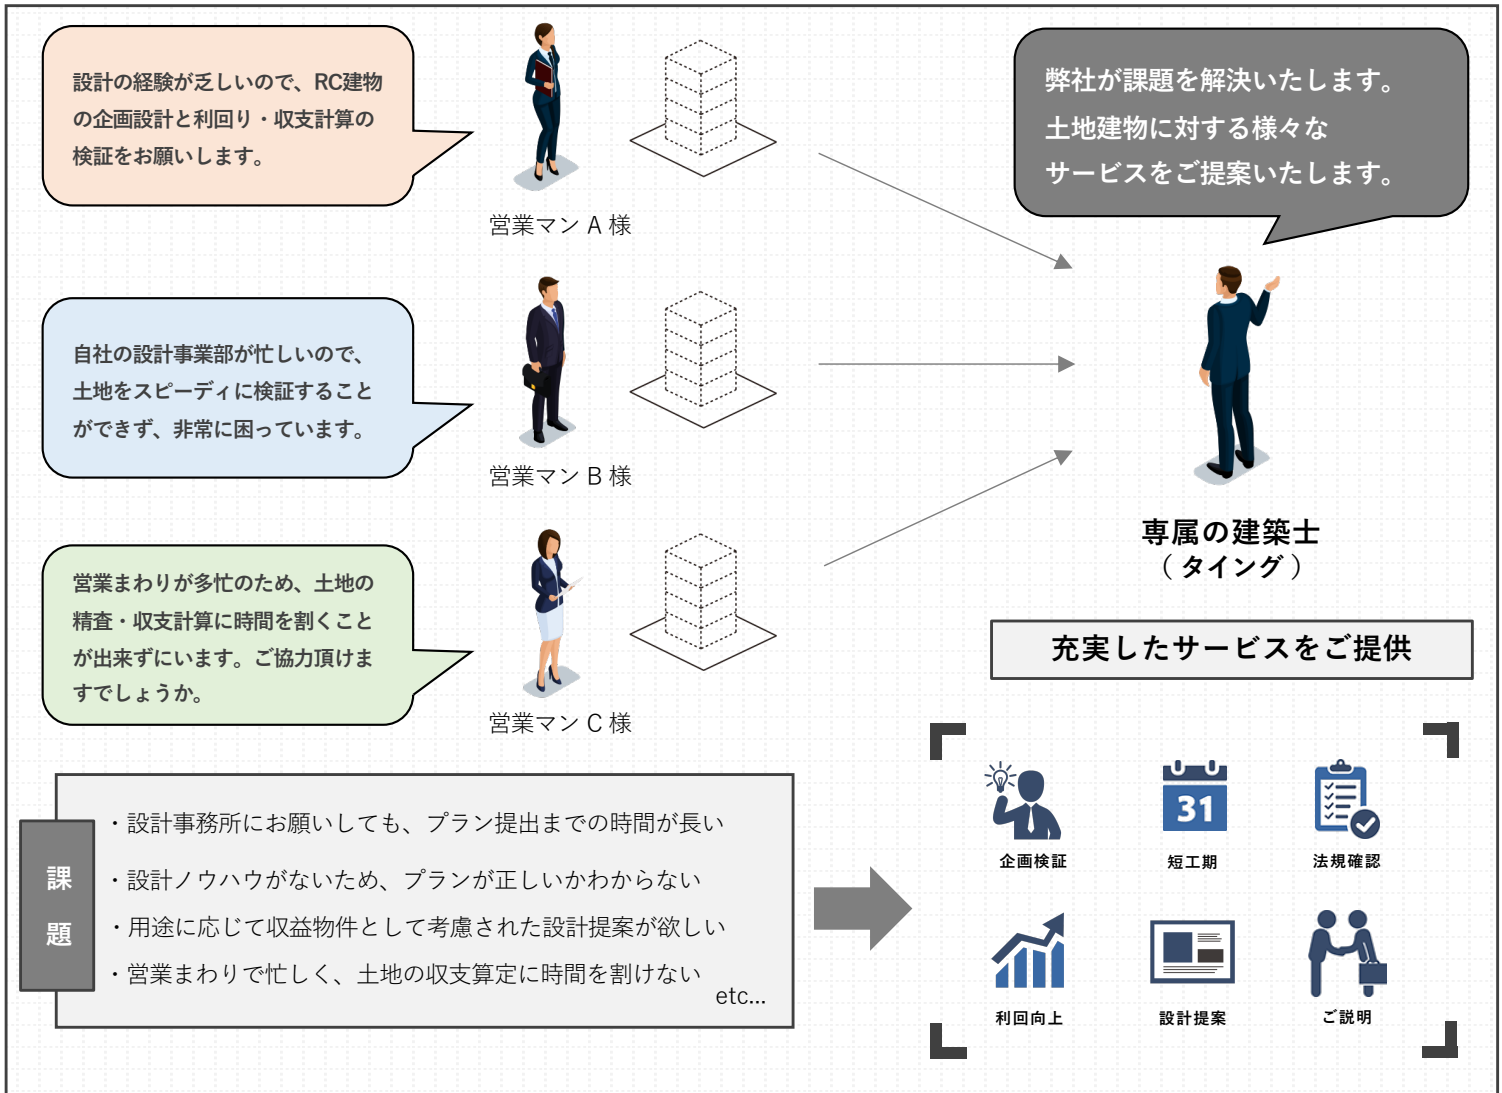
設計の経験が乏しいので、RC建物の企画設計と利回り・収支計算の検証をお願いします。

営業マン A 様

自社の設計事業部が忙しいので、土地をスピーディに検証することができず、非常に困っています。

営業マン B 様

営業まわりが多忙のため、土地の精査・収支計算に時間を割くことが出来ずにいます。ご協力頂けますでしょうか。

営業マン C 様

弊社が課題を解決いたします。
土地建物に対する様々なサービスをご提案いたします。

専属の建築士
（タイング）

充実したサービスをご提供

31

企画検証

短工期

法規確認

利回向上

設計提案

ご説明

課題

・設計事務所にお願いしても、プラン提出までの時間が長い

・設計ノウハウがないため、プランが正しいかわからない

・用途に応じて収益物件として考慮された設計提案が欲しい

・営業まわりで忙しく、土地の収支算定に時間を割けない

etc...